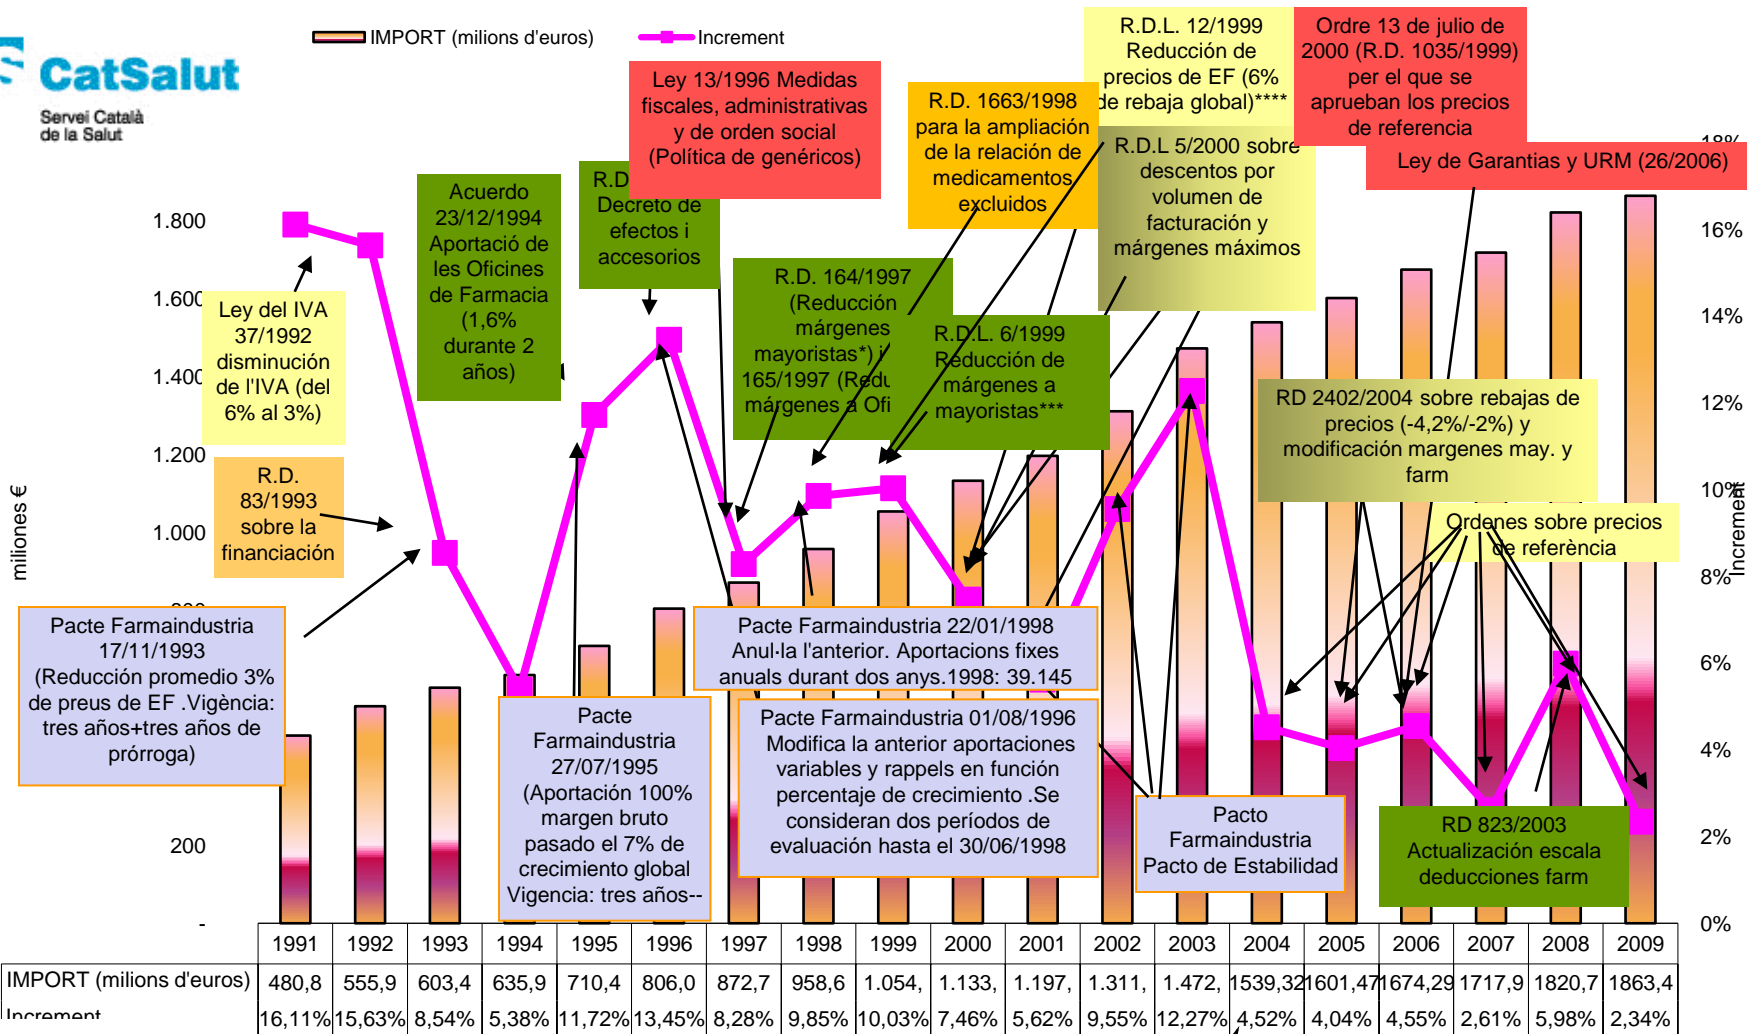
IMPORT (milions d'euros)   Increment

CatSalut
Servei Català de la Salut

R.D.L. 12/1999 Reducción de precios de EF (6% de rebaja global)****

Ordre 13 de julio de 2000 (R.D. 1035/1999) per el que se aprueban los precios de referencia

Ley 13/1996 Medidas fiscales, administrativas y de orden social (Política de genéricos)

R.D. 1663/1998 para la ampliación de la relación de medicamentos excluidos

R.D.L 5/2000 sobre descentos por volumen de facturación y márgenes máximos

Ley de Garantias y URM (26/2006)

Acuerdo 23/12/1994 Aportació de les Oficines de Farmacia (1,6% durante 2 años)

R.D Decreto de efectos i accesorios

R.D. 164/1997 (Reducción márgenes mayoristas*) / 165/1997 (Redu márgenes a Ofi

R.D.L. 6/1999 Reducción de márgenes a mayoristas***

Ley del IVA 37/1992 disminución de l'IVA (del 6% al 3%)

R.D. 83/1993 sobre la financiación

RD 2402/2004 sobre rebajas de precios (-4,2%/-2%) y modificación margenes may. y farm

Ordenes sobre precios de referència

Pacte Farmaindustria 17/11/1993 (Reducción promedio 3% de preus de EF .Vigència: tres años+tres años de prórroga)

Pacte Farmaindustria 22/01/1998 Anul·la l'anterior. Aportacions fixes anuals durant dos anys.1998: 39.145

Pacte Farmaindustria 27/07/1995 (Aportación 100% margen bruto pasado el 7% de crecimiento global Vigencia: tres años--

Pacte Farmaindustria 01/08/1996 Modifica la anterior aportaciones variables y rappels en función percentaje de crecimiento .Se consideran dos períodos de evaluación hasta el 30/06/1998

Pacto Farmaindustria Pacto de Estabilidad

RD 823/2003 Actualización escala deducciones farm

1.800
1.600
1.400
1.200
1.000
200
-
milones €

18%
16%
14%
12%
10%
8%
6%
4%
2%
0%
Incremento

| | 1991 | 1992 | 1993 | 1994 | 1995 | 1996 | 1997 | 1998 | 1999 | 2000 | 2001 | 2002 | 2003 | 2004 | 2005 | 2006 | 2007 | 2008 | 2009 |
|---|---|---|---|---|---|---|---|---|---|---|---|---|---|---|---|---|---|---|---|
| IMPORT (milions d'euros) | 480,8 | 555,9 | 603,4 | 635,9 | 710,4 | 806,0 | 872,7 | 958,6 | 1.054, | 1.133, | 1.197, | 1.311, | 1.472, | 1539,32 | 1601,47 | 1674,29 | 1717,9 | 1820,7 | 1863,4 |
| Increment | 16,11% | 15,63% | 8,54% | 5,38% | 11,72% | 13,45% | 8,28% | 9,85% | 10,03% | 7,46% | 5,62% | 9,55% | 12,27% | 4,52% | 4,04% | 4,55% | 2,61% | 5,98% | 2,34% |